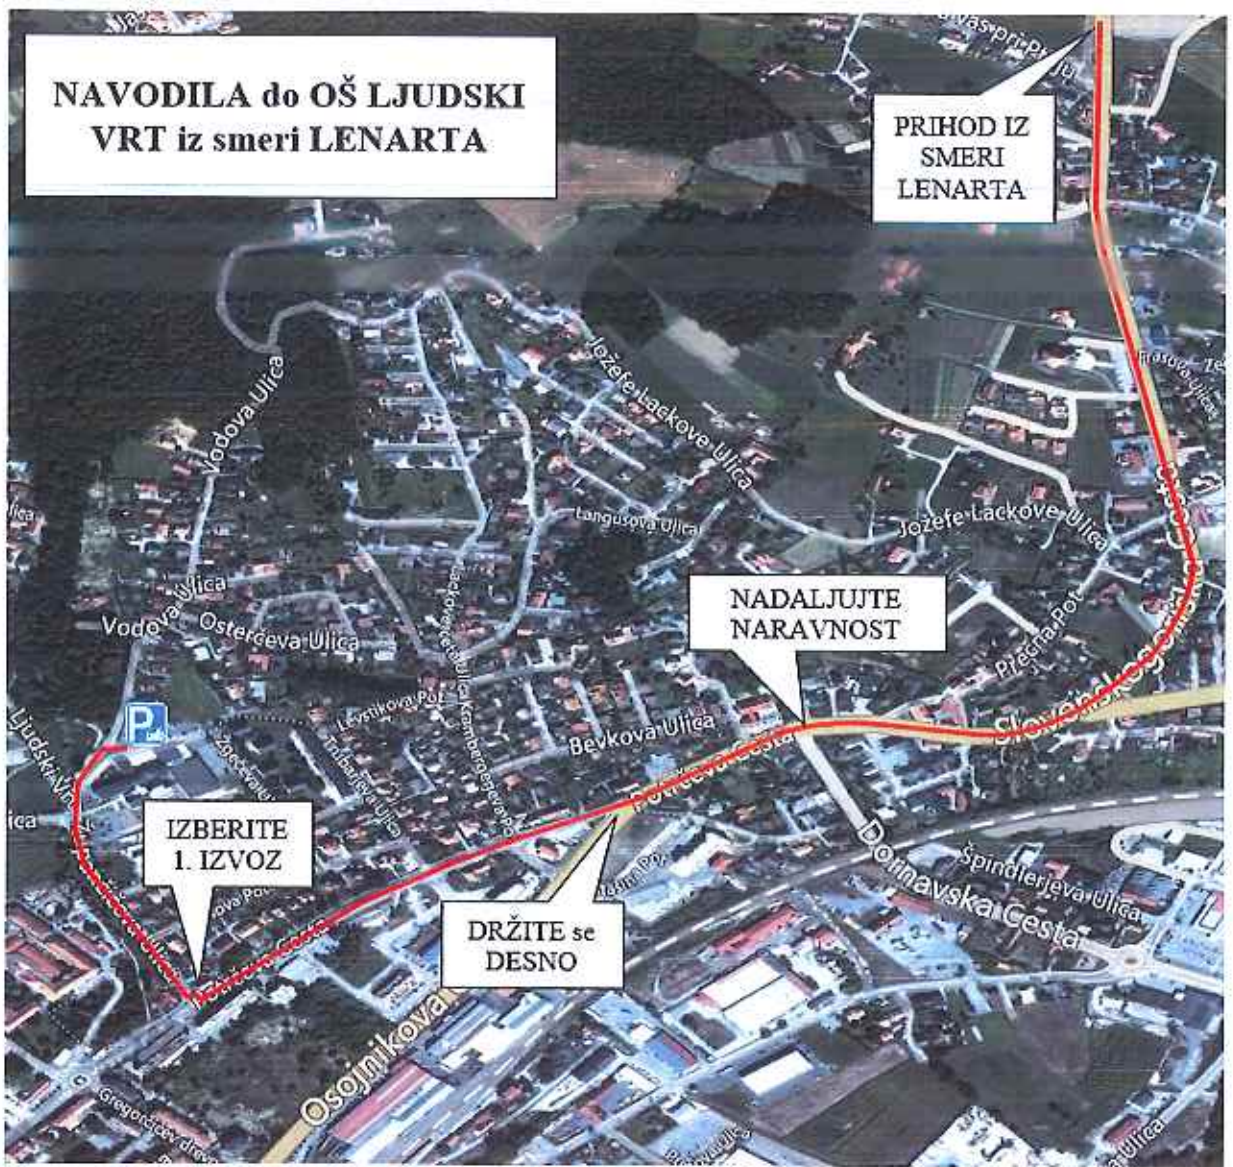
NAVODILA do OŠ LJUDSKI VRT iz smeri LENARTA

PRIHOD IZ SMERI LENARTA

Vodova Ulica

Jožefe Lackove Ulica

Langusova Ulica

Jožefe Lackove Ulica

Vodova Ulica

Osterčeva Ulica

Levstikova Pot

Bevkova Ulica

NADALJUJTE NARAVNOST

Prečna Pot

Slovenskogoriška

Potrčeva Cesta

Dornavska Cesta

Špindlerjeva Ulica

IZBERITE 1. IZVOZ

DRŽITE se DESNO

Osojnikova

Ljudski Vrt

Gregorčičev drevored

P